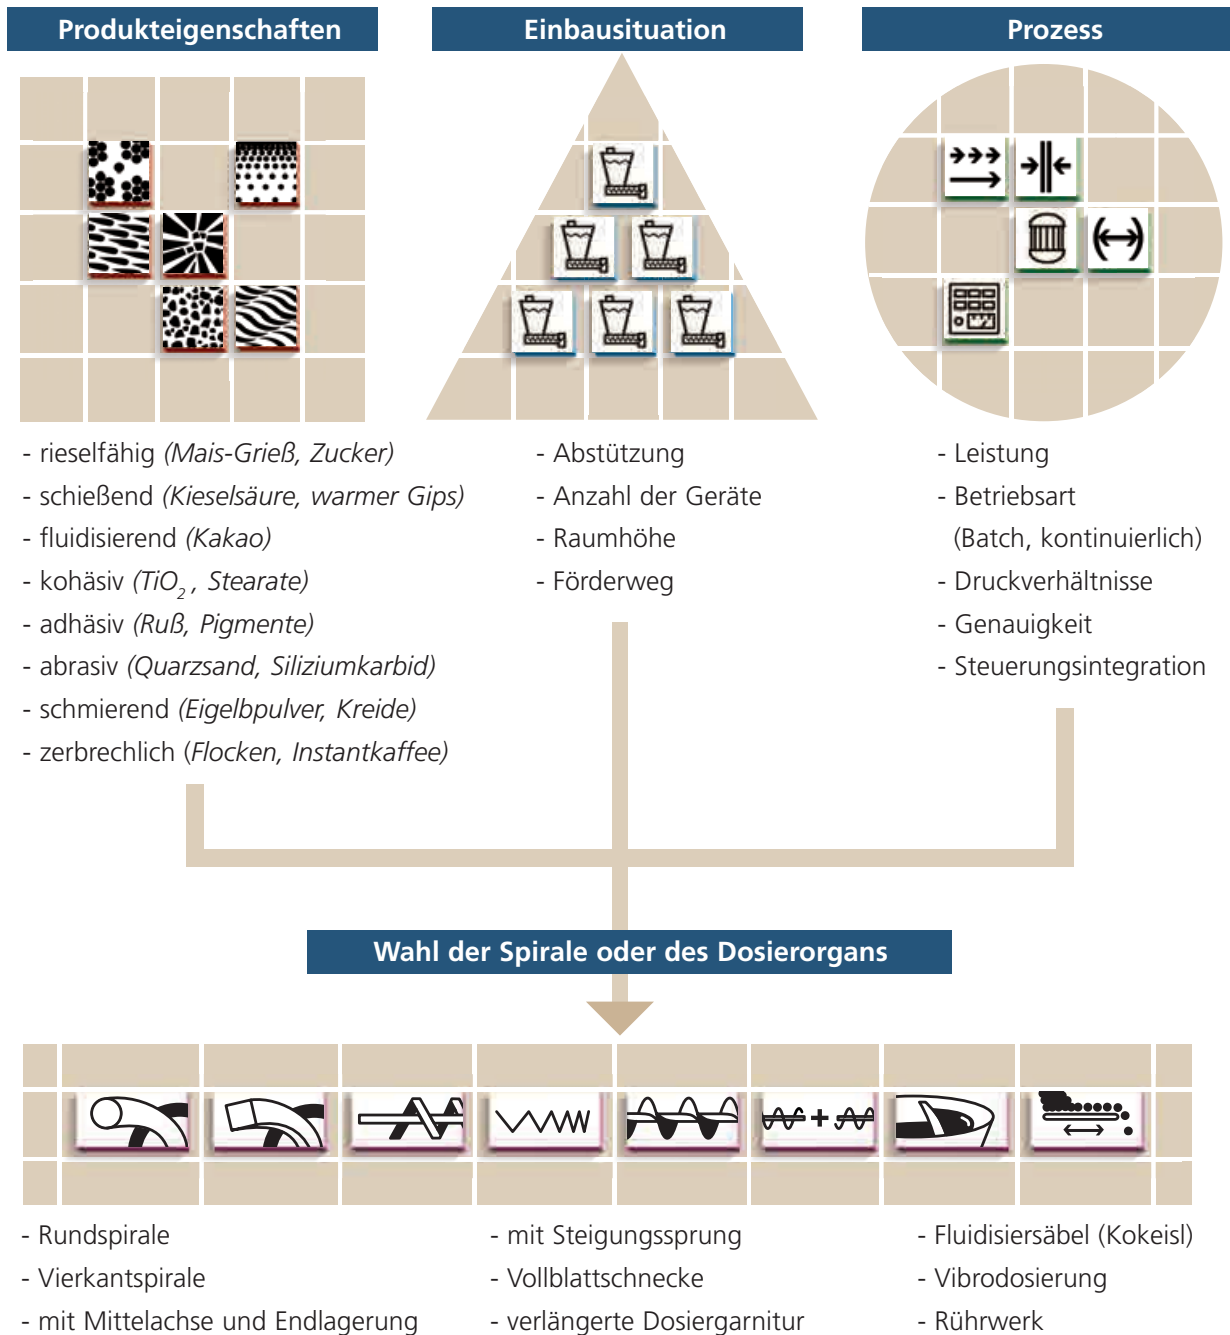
Produkteigenschaften

- rieselfähig *(Mais-Grieß, Zucker)*
- schießend *(Kieselsäure, warmer Gips)*
- fluidisierend *(Kakao)*
- kohäsiv *($TiO_2$, Stearate)*
- adhäsiv *(Ruß, Pigmente)*
- abrasiv *(Quarzsand, Siliziumkarbid)*
- schmierend *(Eigelbpulver, Kreide)*
- zerbrechlich (*Flocken, Instantkaffee)*

Einbausituation

- Abstützung
- Anzahl der Geräte
- Raumhöhe
- Förderweg

Prozess

- Leistung
- Betriebsart (Batch, kontinuierlich)
- Druckverhältnisse
- Genauigkeit
- Steuerungsintegration

Wahl der Spirale oder des Dosierorgans

- Rundspirale
- Vierkantspirale
- mit Mittelachse und Endlagerung

- mit Steigungssprung
- Vollblattschnecke
- verlängerte Dosiergarnitur

- Fluidisiersäbel (Kokeisl)
- Vibrodosierung
- Rührwerk